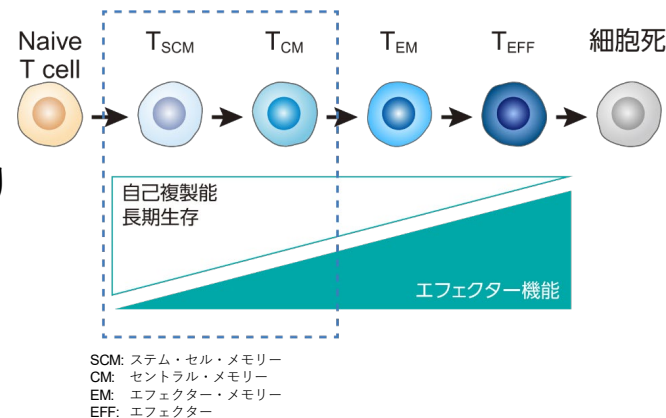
Naive T cell

$T_{SCM}$

$T_{CM}$

$T_{EM}$

$T_{EFF}$

細胞死

自己複製能
長期生存

エフェクター機能

SCM: ステム・セル・メモリー
CM: セントラル・メモリー
EM: エフェクター・メモリー
EFF: エフェクター